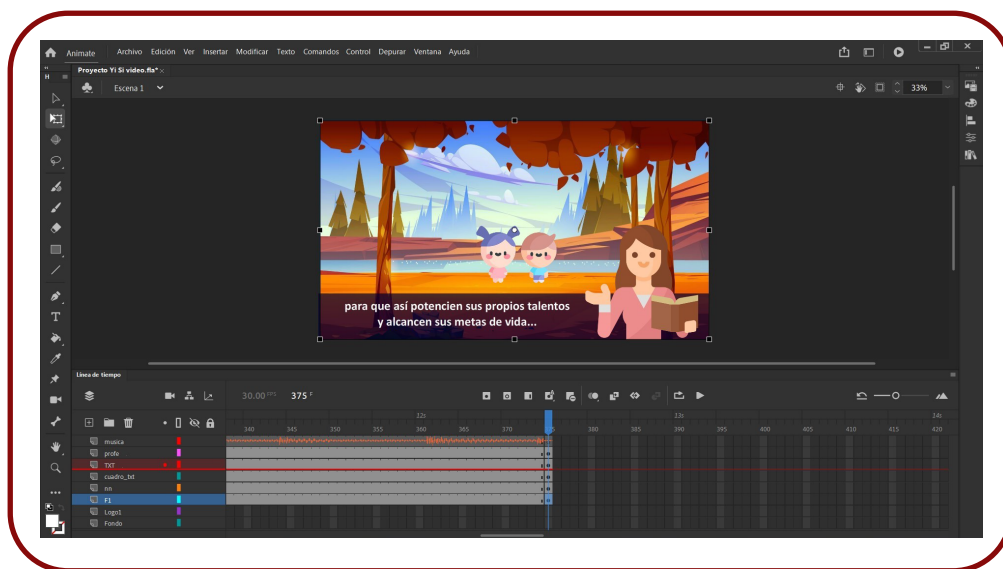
Animate Archivo Edición Ver Insertar Modificar Texto Comandos Control Depurar Ventana Ayuda

Proyecto Yi Si video.fla* ×

Escena 1

33%

para que así potencien sus propios talentos y alcancen sus metas de vida...

Línea de tiempo

30.00 FPS 375 F

12s 13s 14s

340 345 350 355 360 365 370 380 385 390 395 400 405 410 415 420

musica
profe
TXT
cuadro_txt
nn
F1
Logo1
Fondo